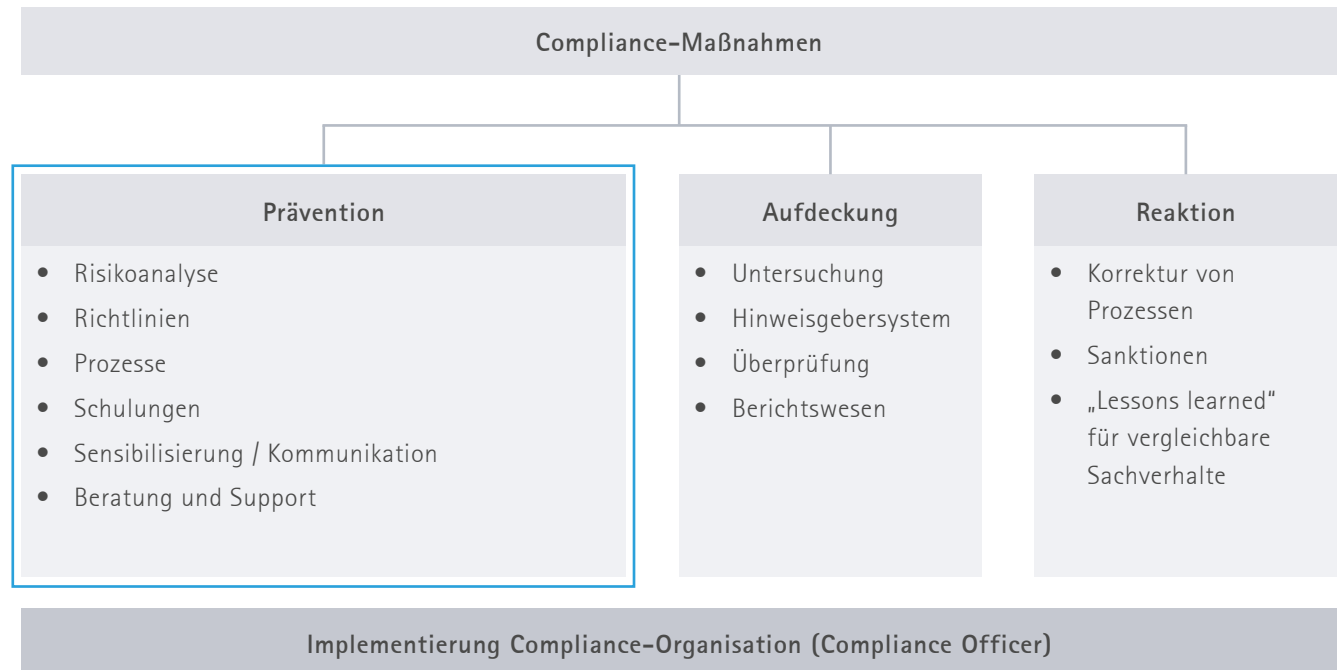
Compliance-Maßnahmen

Prävention

- Risikoanalyse
- Richtlinien
- Prozesse
- Schulungen
- Sensibilisierung / Kommunikation
- Beratung und Support

Aufdeckung

- Untersuchung
- Hinweisgebersystem
- Überprüfung
- Berichtswesen

Reaktion

- Korrektur von Prozessen
- Sanktionen
- „Lessons learned" für vergleichbare Sachverhalte

Implementierung Compliance-Organisation (Compliance Officer)